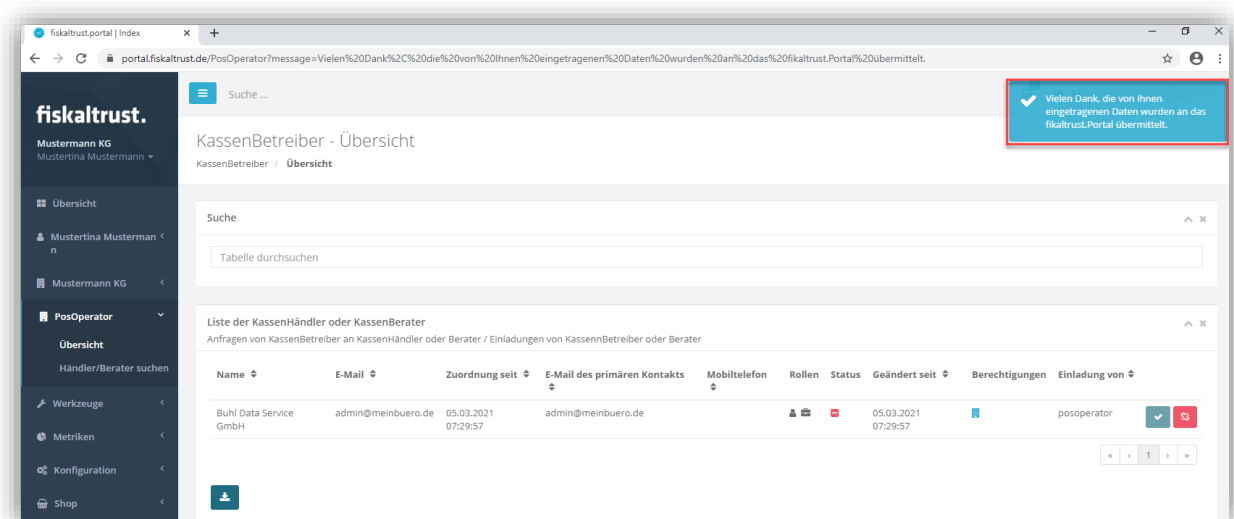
fiskaltrust.portal | Index × +

portal.fiskaltrust.de/PosOperator?message=Vielen%20Dank%2C%20die%20von%20Ihnen%20eingetragenen%20Daten%20wurden%20an%20das%20fikaltrust.Portal%20übermittelt.

fiskaltrust.

Mustermann KG
Mustertina Mustermann

Übersicht

Mustertina Mustermann

Mustermann KG

PosOperator

Übersicht

Händler/Berater suchen

Werkzeuge

Metriken

Konfiguration

Shop

Suche ...

Vielen Dank, die von Ihnen eingetragenen Daten wurden an das fikaltrust.Portal übermittelt.

KassenBetreiber - Übersicht

KassenBetreiber / Übersicht

Suche

Tabelle durchsuchen

Liste der KassenHändler oder KassenBerater

Anfragen von KassenBetreiber an KassenHändler oder Berater / Einladungen von KassennBetreiber oder Berater

| Name | E-Mail | Zuordnung seit | E-Mail des primären Kontakts | Mobiltelefon | Rollen | Status | Geändert seit | Berechtigungen | Einladung von |
|---|---|---|---|---|---|---|---|---|---|
| Buhl Data Service GmbH | admin@meinbuero.de | 05.03.2021 07:29:57 | admin@meinbuero.de | | | | 05.03.2021 07:29:57 | | posoperator |

« ‹ 1 › »